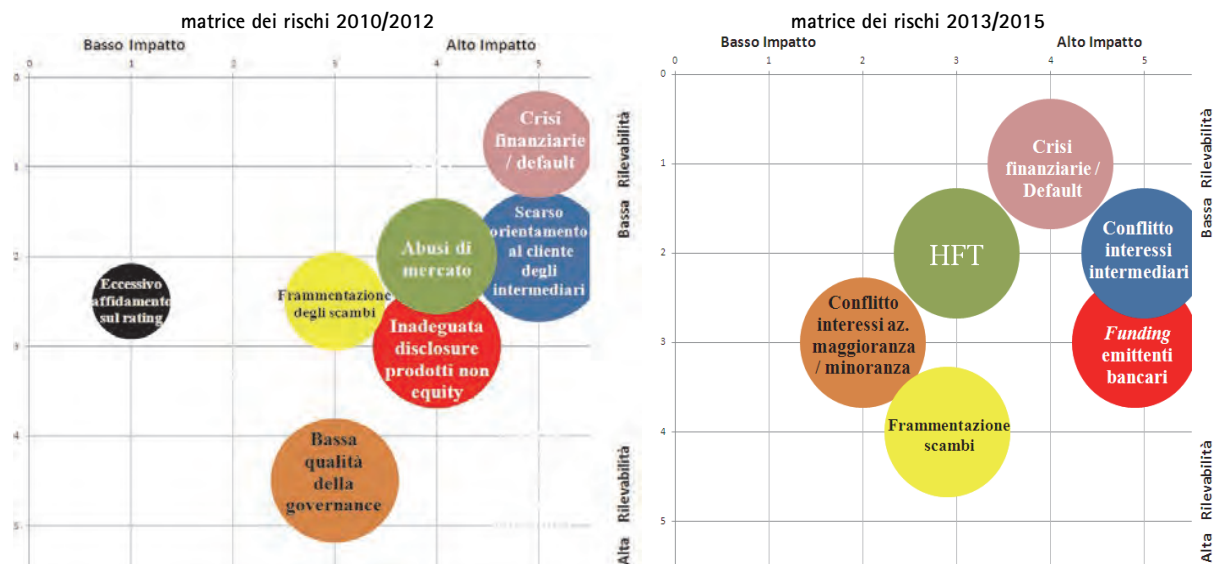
matrice dei rischi 2010/2012

Basso Impatto

Alto Impatto

0 1 2 3 4 5

0

1

2

3

4

5

Crisi finanziarie / default

Scarso orientamento al cliente degli intermediari

Abusi di mercato

Eccessivo affidamento sul rating

Frammentazione degli scambi

Inadeguata disclosure prodotti non equity

Bassa qualità della governance

Bassa Rilevabilità

Alta Rilevabilità

matrice dei rischi 2013/2015

Basso Impatto

Alto Impatto

0 1 2 3 4 5

0

1

2

3

4

5

Crisi finanziarie / Default

HFT

Conflitto interessi intermediari

Conflitto interessi az. maggioranza / minoranza

*Funding* emittenti bancari

Frammentazione scambi

Bassa Rilevabilità

Alta Rilevabilità